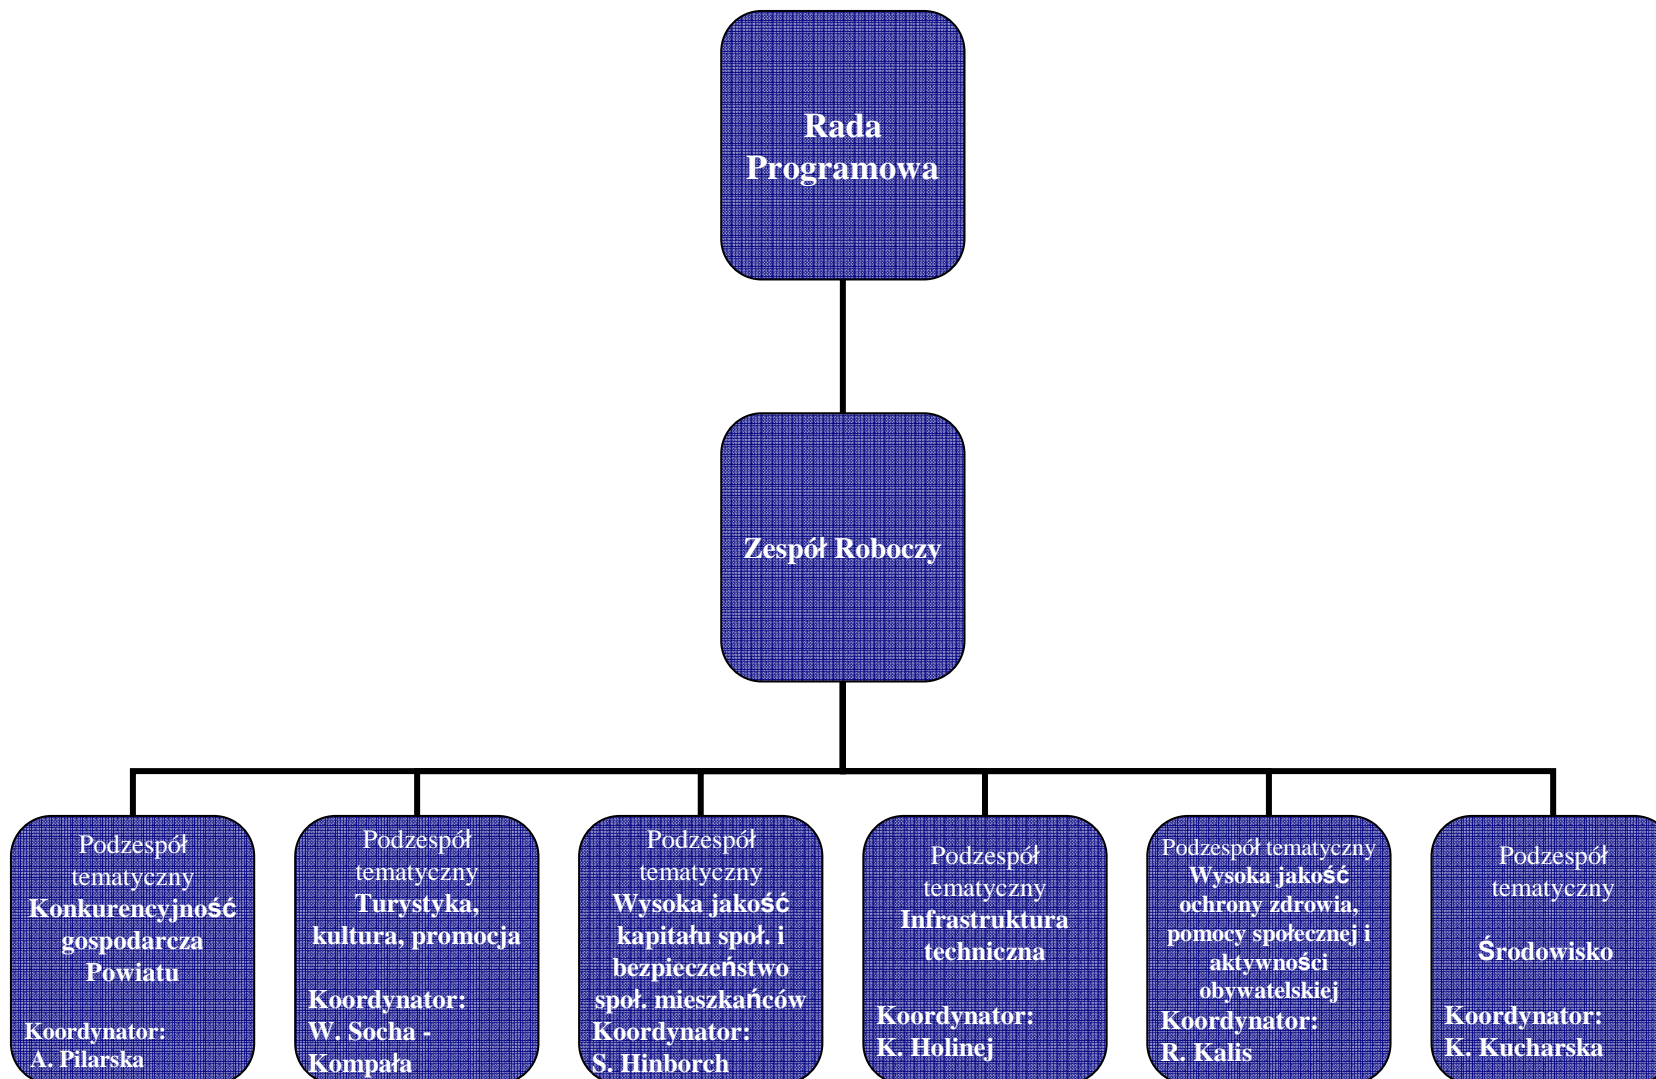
Rada Programowa

Zespół Roboczy

Podzespół tematyczny
Konkurencyjność gospodarcza Powiatu

Koordynator:
A. Pilarska

Podzespół tematyczny
Turystyka, kultura, promocja

Koordynator:
W. Socha - Kompała

Podzespół tematyczny
Wysoka jakość kapitału społ. i bezpieczeństwo społ. mieszkańców
Koordynator:
S. Hinborch

Podzespół tematyczny
Infrastruktura techniczna

Koordynator:
K. Holinej

Podzespół tematyczny
Wysoka jakość ochrony zdrowia, pomocy społecznej i aktywności obywatelskiej
Koordynator:
R. Kalis

Podzespół tematyczny

Środowisko

Koordynator:
K. Kucharska